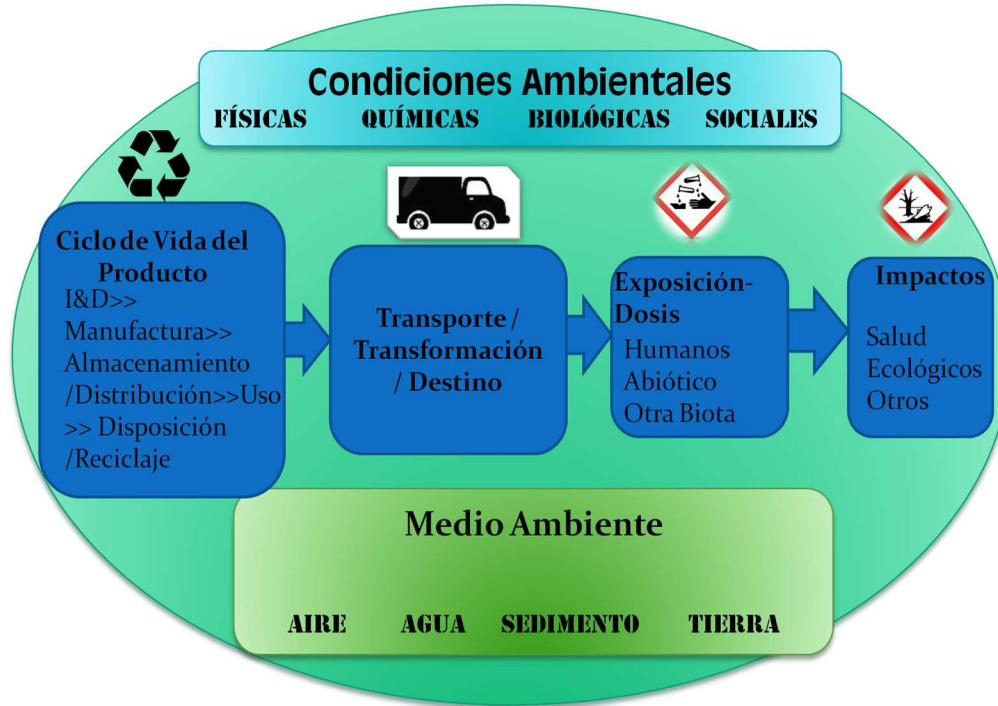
Condiciones Ambientales

FÍSICAS QUÍMICAS BIOLÓGICAS SOCIALES

Ciclo de Vida del Producto

I&D>> Manufactura>> Almacenamiento /Distribución>>Uso >> Disposición /Reciclaje

Transporte / Transformación / Destino

Exposición-Dosis

Humanos
Abiótico
Otra Biota

Impactos

Salud
Ecológicos
Otros

Medio Ambiente

AIRE AGUA SEDIMENTO TIERRA